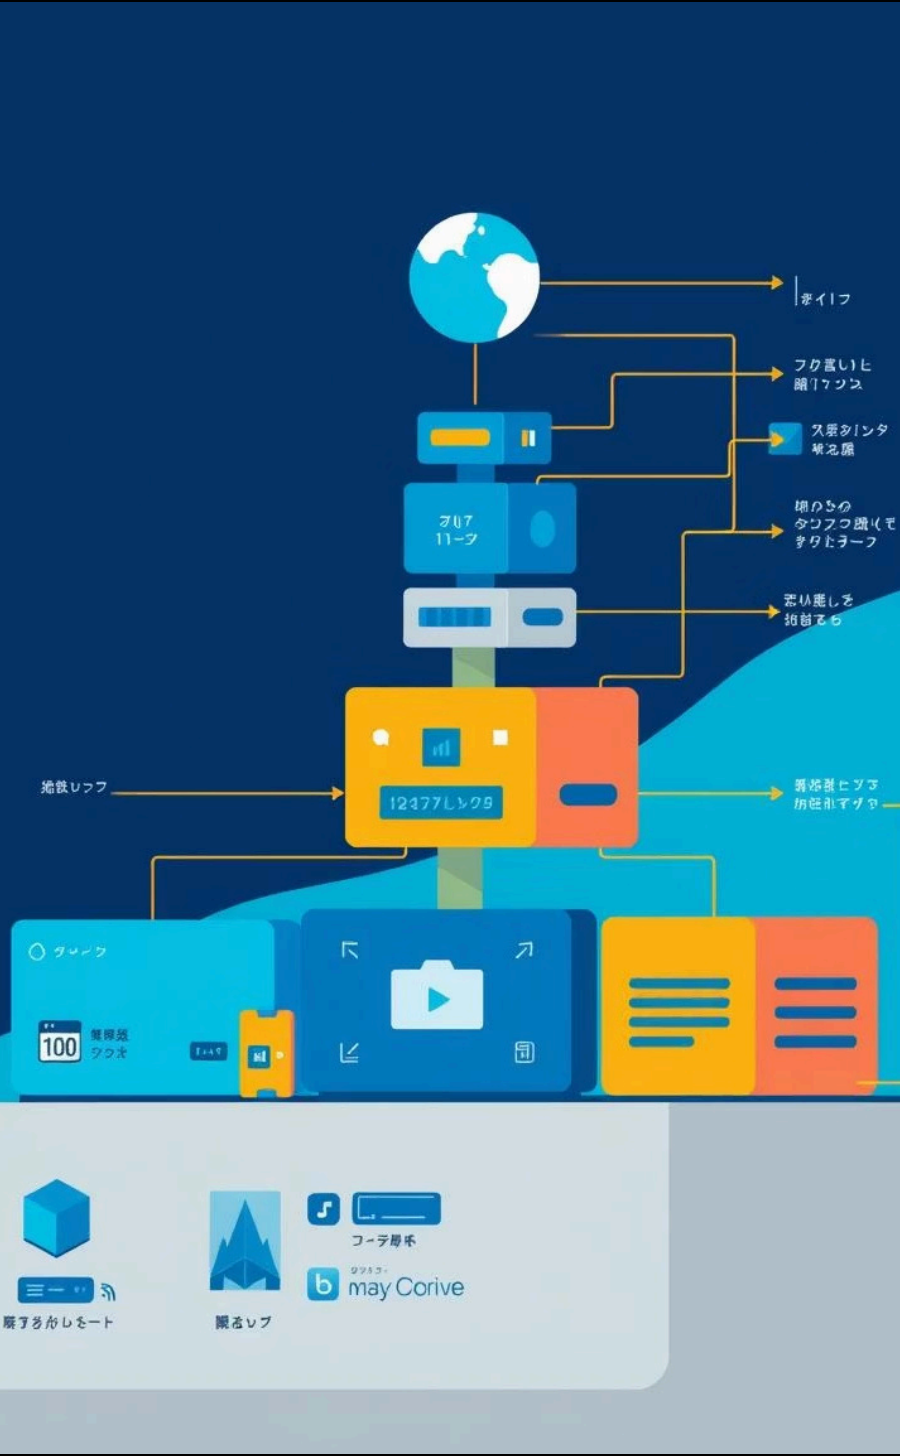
ポイフ

フク罠いヒ
闘!フンス

ス票タリンタ
嵌沈庸

用ひらの
タンフつ践くで
まタヒヲーフ

罷从匙しぞ
掐首てら

77
11ーン

12477しγ79

猪敍レフフ

騙器罷ヒンヌ
肪従ホヂダウ

タゃーク

100

無腰蕊
タウ太

100

フーテ厚ホ

may Corive

厩ア多かレミート

臓否レブ